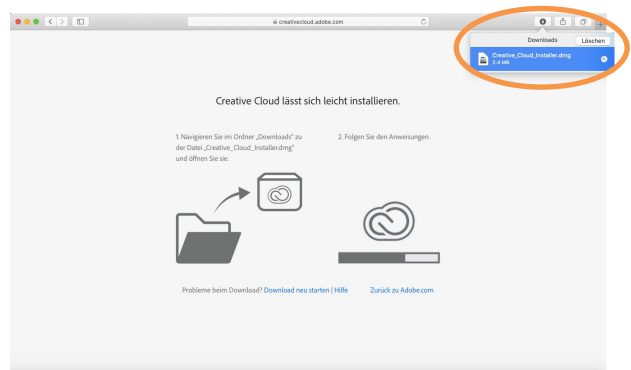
creativecloud.adobe.com

Downloads Löschen

Creative_Cloud_Installer.dmg
2,4 MB

Creative Cloud lässt sich leicht installieren.

1. Navigieren Sie im Ordner „Downloads" zu der Datei „Creative_Cloud_Installer.dmg" und öffnen Sie sie.

2. Folgen Sie den Anweisungen.

Probleme beim Download? Download neu starten | Hilfe

Zurück zu Adobe.com